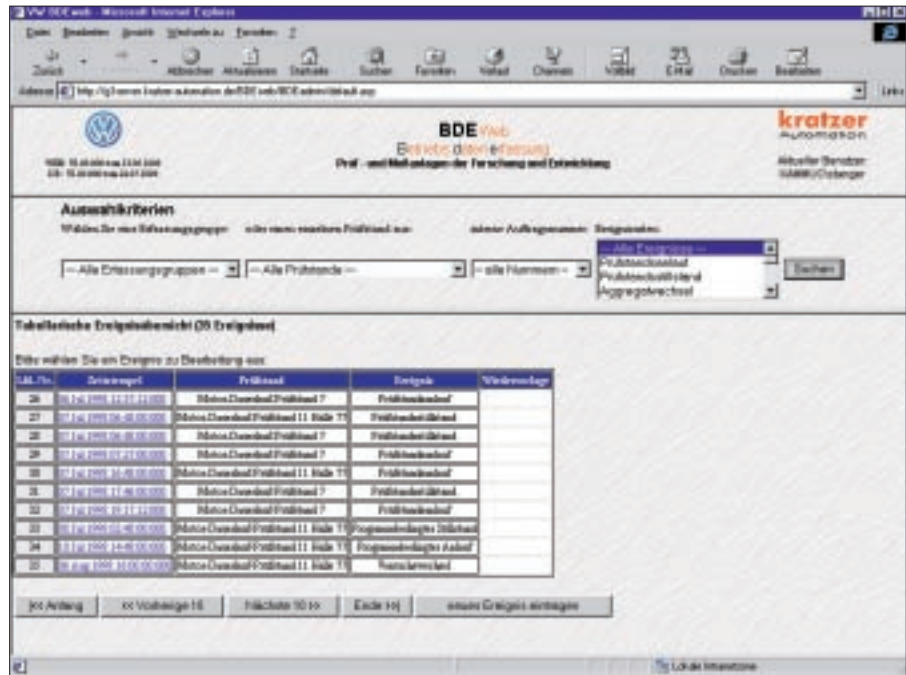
VW BDEweb - Microsoft Internet Explorer

Datei Bearbeiten Ansicht Wechseln zu Favoriten ?

Zurück Abbrechen Aktualisieren Startseite Suchen Favoriten Verlauf Channels Vollbild E-Mail Drucken Bearbeiten

Adresse http://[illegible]/BDEweb/BDEadmin/default.asp

Links

BDE Web
Betriebsdatenerfassung
Prüf- und Meßanlagen der Forschung und Entwicklung

kratzer
Automation

Aktueller Benutzer:
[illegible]

Auswahlkriterien

Wählen Sie eine Erfassungsgruppe: oder einen einzelnen Prüfstand aus: Auftragsnummer: Ereignisarten:

-- Alle Erfassungsgruppen -- | -- Alle Prüfstände -- | -- alle Nummern -- | -- Alle Ereignisse -- Prüfstandsanlauf Prüfstandsstillstand Aggregatwechsel | Suchen

Tabellarische Ereignisübersicht (35 Ereignisse)

Bitte wählen Sie ein Ereignis zu Bearbeitung aus:

| Lfd. Nr. | Zeitstempel | Prüfstand | Ereignis | Wiedervorlage |
|---|---|---|---|---|
| 26 | 06.Jul.1999 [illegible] | Motor-Dauerlauf Prüfstand 7 | Prüfstandsanlauf | |
| 27 | 07.Jul.1999 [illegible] | Motor-Dauerlauf Prüfstand 11 Halle 75 | Prüfstandsstillstand | |
| 28 | 07.Jul.1999 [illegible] | Motor-Dauerlauf Prüfstand 7 | Prüfstandsstillstand | |
| 29 | 07.Jul.1999 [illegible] | Motor-Dauerlauf Prüfstand 7 | Prüfstandsanlauf | |
| 30 | 07.Jul.1999 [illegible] | Motor-Dauerlauf Prüfstand 11 Halle 75 | Prüfstandsanlauf | |
| 31 | 12.Jul.1999 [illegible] | Motor-Dauerlauf Prüfstand 7 | Prüfstandsstillstand | |
| 32 | 12.Jul.1999 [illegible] | Motor-Dauerlauf Prüfstand 7 | Prüfstandsanlauf | |
| 33 | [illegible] | Motor-Dauerlauf Prüfstand 11 Halle 75 | Programmbedingter Stillstand | |
| 34 | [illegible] | Motor-Dauerlauf Prüfstand 11 Halle 75 | Programmbedingter Anlauf | |
| 35 | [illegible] | Motor-Dauerlauf Prüfstand 11 Halle 75 | Versuchswechsel | |

|<< Anfang | << Vorherige 10 | Nächste 10 >> | Ende >>| | neues Ereignis eintragen

Lokales Intranet